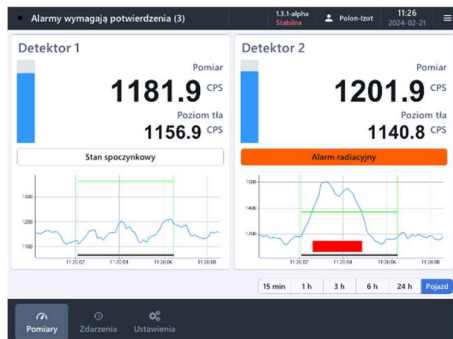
Alarmy wymagają potwierdzenia (3)
13.1-alpha
Stabilna
Polon-Izot
11:26
2024-02-21

Detektor 1
Pomiar
1181.9 CPS
Poziom tła
1156.9 CPS
Stan spoczynkowy
1300
1200
1100
11:20:02
11:20:04
11:20:06
11:20:08

Detektor 2
Pomiar
1201.9 CPS
Poziom tła
1140.8 CPS
Alarm radiacyjny
1600
1400
1200
11:20:02
11:20:04
11:20:06
11:20:08

15 min
1 h
3 h
6 h
24 h
Pojazd

Pomiary
Zdarzenia
Ustawienia